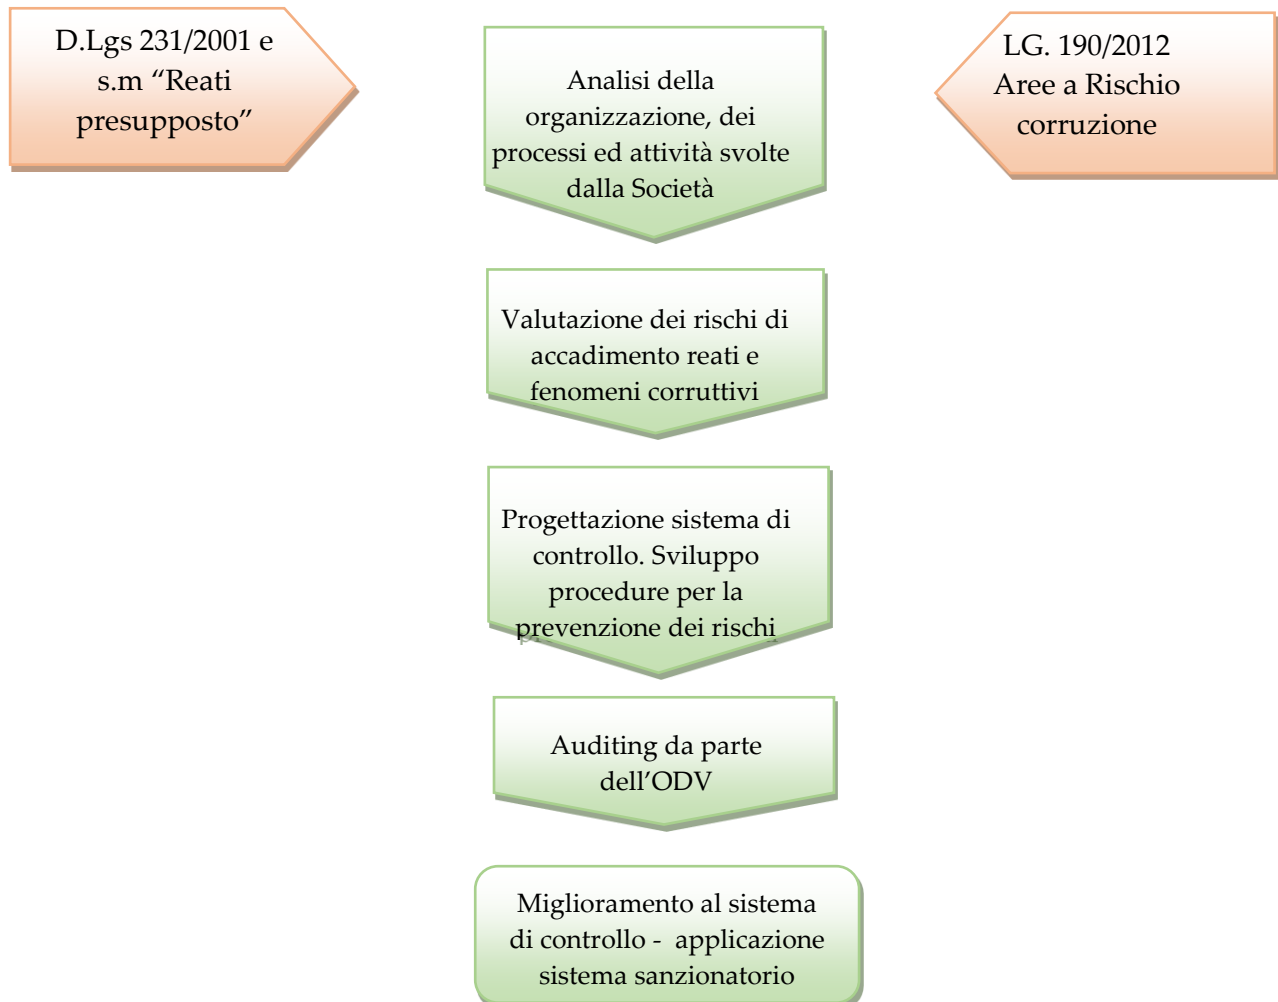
D.Lgs 231/2001 e s.m “Reati presupposto”

Analisi della organizzazione, dei processi ed attività svolte dalla Società

LG. 190/2012 Aree a Rischio corruzione

Valutazione dei rischi di accadimento reati e fenomeni corruttivi

Progettazione sistema di controllo. Sviluppo procedure per la prevenzione dei rischi

Auditing da parte dell’ODV

Miglioramento al sistema di controllo - applicazione sistema sanzionatorio